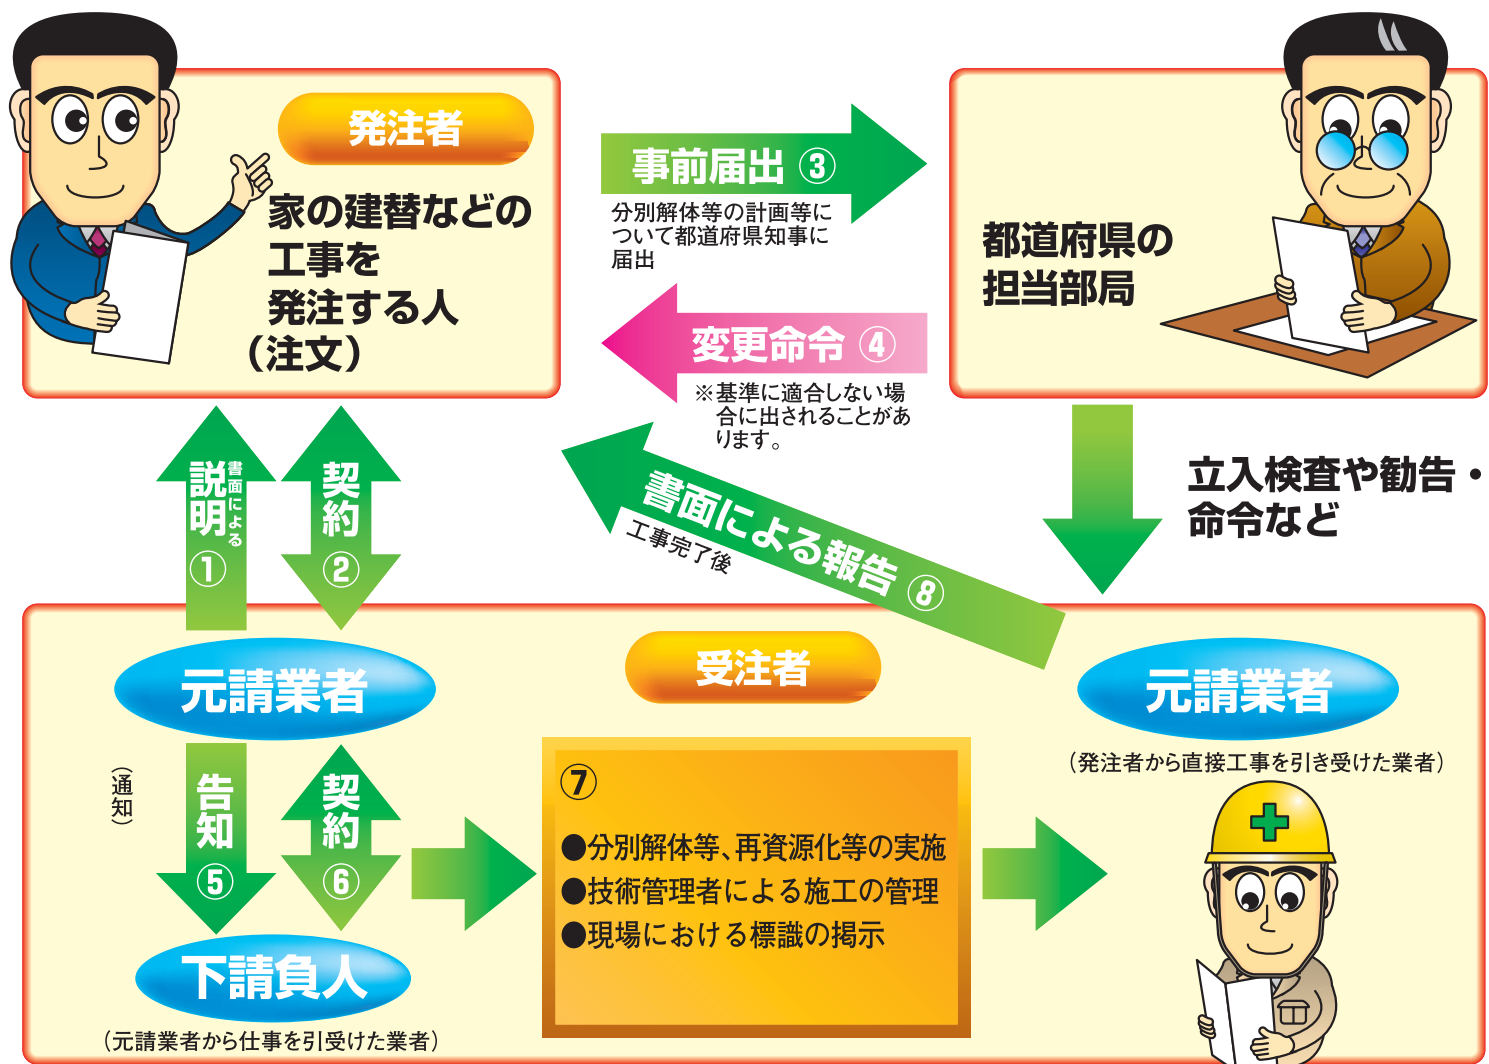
発注者

家の建替などの工事を発注する人（注文）

事前届出 ③

分別解体等の計画等について都道府県知事に届出

都道府県の担当部局

変更命令 ④

※基準に適合しない場合に出されることがあります。

立入検査や勧告・命令など

書面による説明 ①

契約 ②

書面による報告 ⑧

工事完了後

元請業者

受注者

元請業者

（発注者から直接工事を引き受けた業者）

（通知）

告知 ⑤

契約 ⑥

⑦

●分別解体等、再資源化等の実施
●技術管理者による施工の管理
●現場における標識の掲示

下請負人

（元請業者から仕事を引受けた業者）